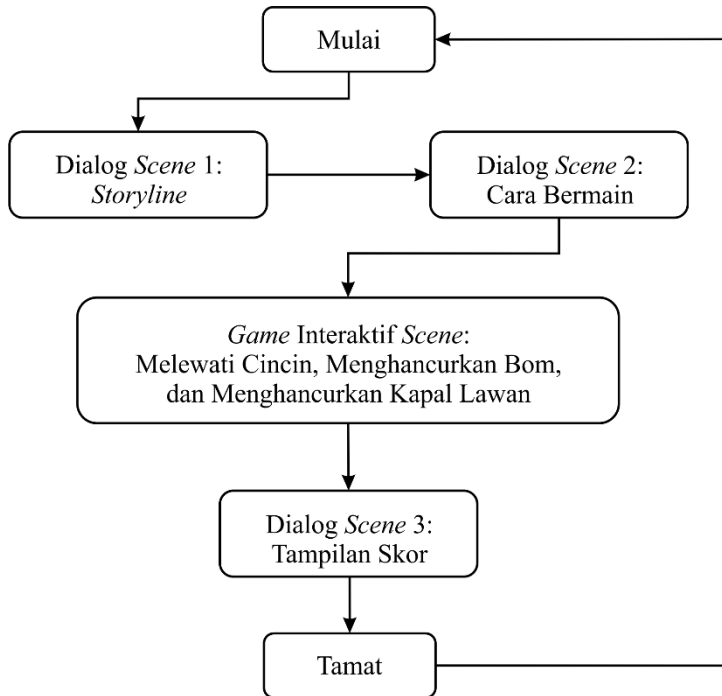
Mulai

Dialog *Scene* 1: *Storyline*

Dialog *Scene* 2: Cara Bermain

*Game* Interaktif *Scene*: Melewati Cincin, Menghancurkan Bom, dan Menghancurkan Kapal Lawan

Dialog *Scene* 3: Tampilan Skor

Tamat